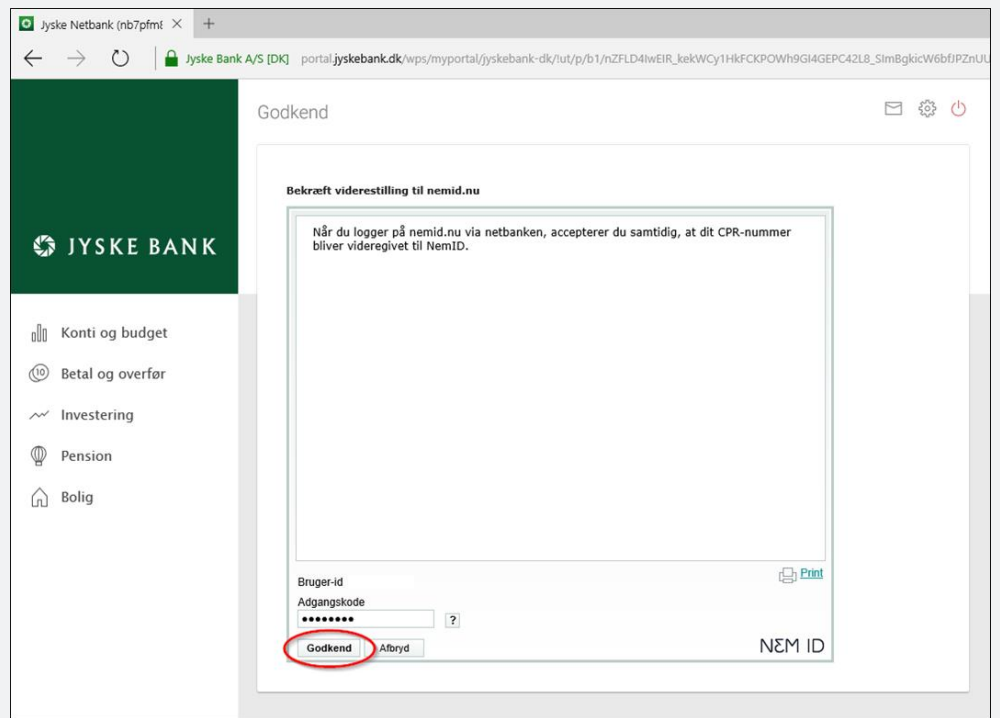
Jyske Netbank (nb7pfm8 ×

Jyske Bank A/S [DK] portal.jyskebank.dk/wps/myportal/jyskebank-dk/!ut/p/b1/nZFLD4IwEIR_kekWCy1HkFCKPOWh9GI4GEPC42L8_SImBgkicW6bfJPZnUU

JYSKE BANK

Konti og budget

Betal og overfør

Investering

Pension

Bolig

Godkend

Bekræft viderestilling til nemid.nu

Når du logger på nemid.nu via netbanken, accepterer du samtidig, at dit CPR-nummer bliver videregivet til NemID.

Print

Bruger-id

Adgangskode

••••••••

?

Godkend

Afbryd

NEM ID